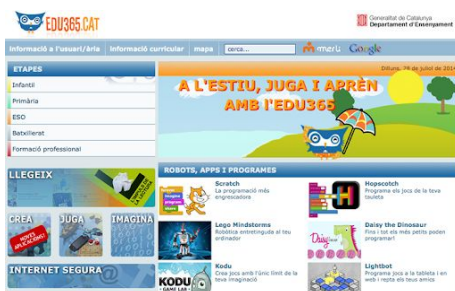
EDU365.CAT

Generalitat de Catalunya
Department d'Ensenyament

Informació a l'usuari/ària | Informació curricular | mapa | cerca... | merli | Google

ETAPES
Infantil
Primària
ESO
Batxillerat
Formació professional

Dilluns, 28 de juliol de 2014

A L'ESTIU, JUGA I APRÈN AMB L'EDU365

LLEGEIX

CREA | JUGA | IMAGINA

INTERNET SEGURA

ROBOTS, APPS I PROGRAMES

Scratch
La programació més engrescadora

Hopscotch
Programa els joc de la teva tauleta

Lego Mindstorms
Robòtica entretinguda al teu ordinador

Daisy the Dinosaur
Fins i tot els més petits poden programar!

Kodu
Crea jocs amb l'únic límit de la teva imaginació

Lightbot
Programa jocs a la tableta i en web i repta els teus amics

KODU GAME LAB